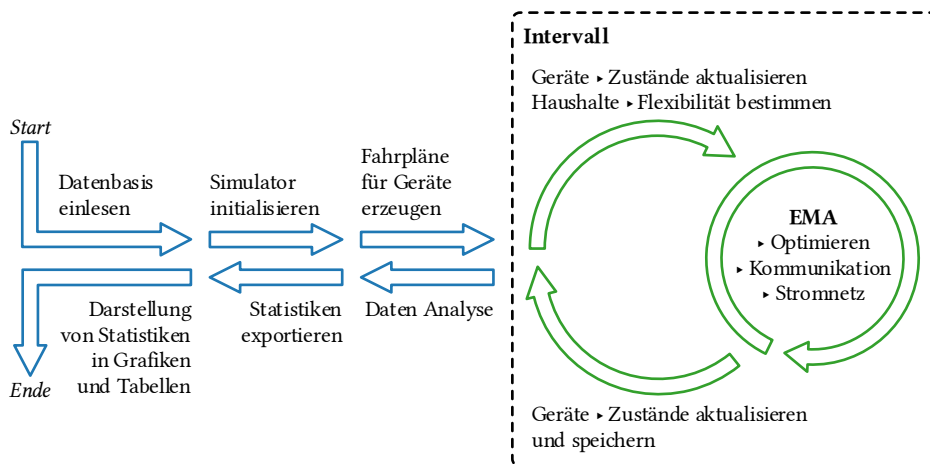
Start

Datenbasis einlesen

Simulator initialisieren

Fahrpläne für Geräte erzeugen

Darstellung von Statistiken in Grafiken und Tabellen

Ende

Statistiken exportieren

Daten Analyse

Intervall

Geräte ‣ Zustände aktualisieren
Haushalte ‣ Flexibilität bestimmen

EMA
‣ Optimieren
‣ Kommunikation
‣ Stromnetz

Geräte ‣ Zustände aktualisieren und speichern